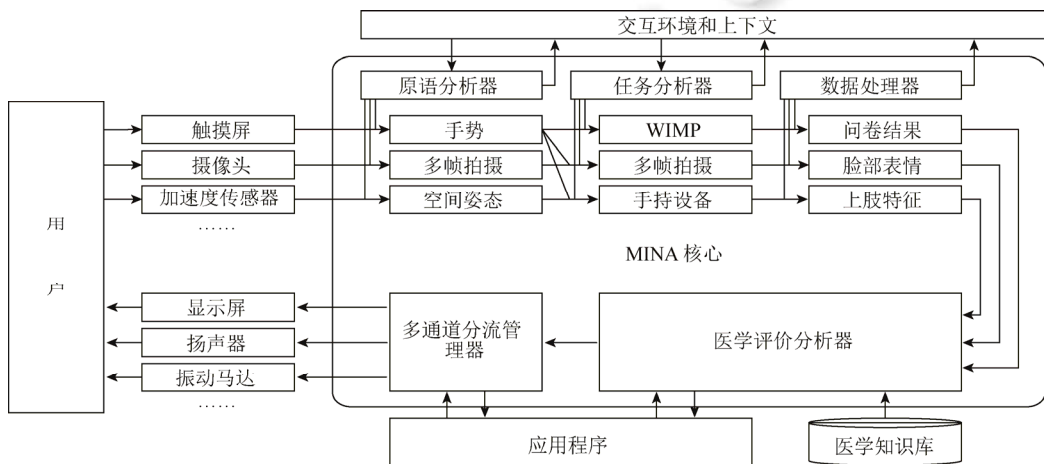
交互环境和上下文

原语分析器
任务分析器
数据处理器

用

户

触摸屏
摄像头
加速度传感器
……

手势
多帧拍摄
空间姿态

WIMP
多帧拍摄
手持设备

问卷结果
脸部表情
上肢特征

MINA 核心

显示屏
扬声器
振动马达
……

多通道分流管理器

医学评价分析器

应用程序

医学知识库